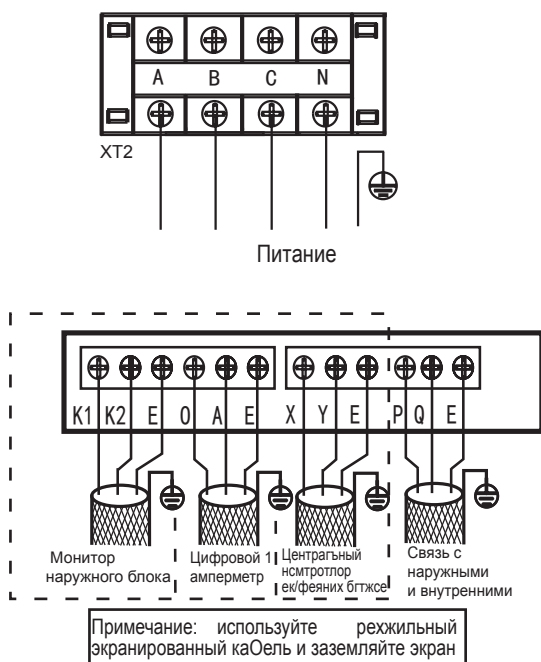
A B C N

XT2

Питание

K1 K2 E 0 A E X Y E P Q E

Монитор наружного блока

Цифровой 1 амперметр

Центрагьный нсмтротлор ек/феяних бгтжсе

Связь с наружными и внутренними

Примечание: используйте режжильный экранированный каОель и заземляйте экран